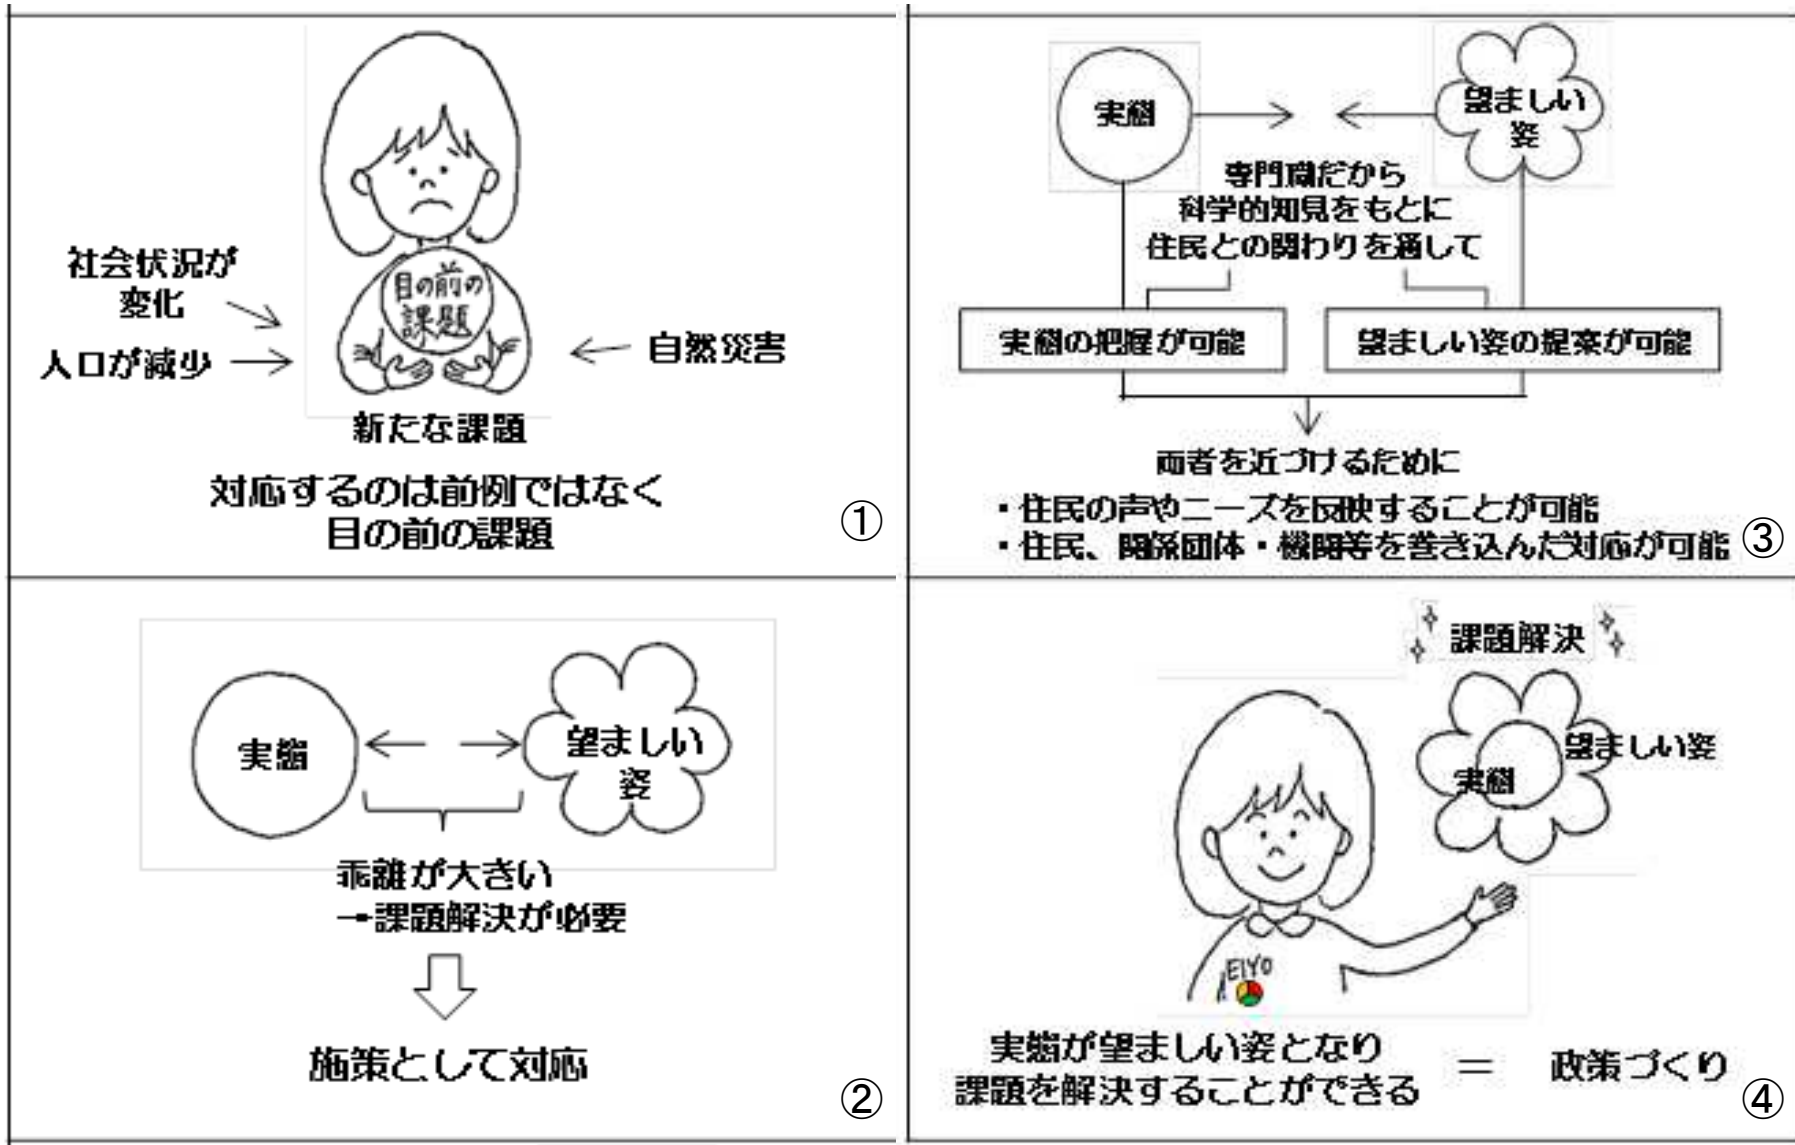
目の前の課題

社会状況が変化

人口が減少

自然災害

新たな課題

対応するのは前例ではなく
目の前の課題

①

実態

望ましい姿

専門職だから
科学的知見をもとに
住民との関わりを通して

実態の把握が可能

望ましい姿の提案が可能

両者を近づけるために

・住民の声やニーズを反映することが可能
・住民、関係団体・機関等を巻き込んだ対応が可能

③

実態

望ましい姿

乖離が大きい
→課題解決が必要

施策として対応

②

課題解決

望ましい姿

実態

EIYO

実態が望ましい姿となり
課題を解決することができる ＝ 政策づくり

④